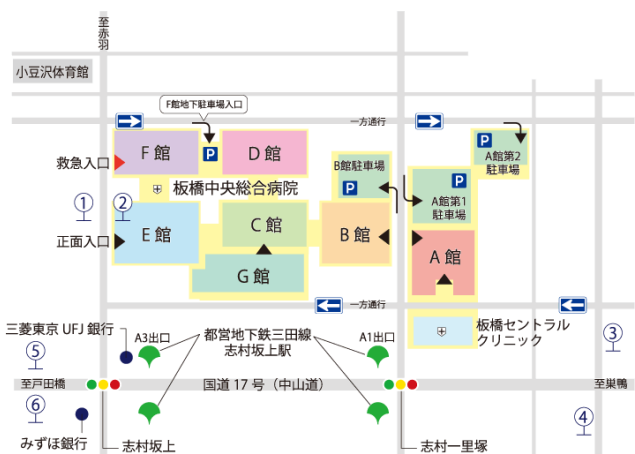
至赤羽

小豆沢体育館

F館地下駐車場入口

一方通行

P

A館第2駐車場

救急入口

F館

P

D館

B館駐車場

P

P

A館第1駐車場

①

②

板橋中央総合病院

正面入口

E館

C館

B館

A館

G館

一方通行

三菱東京 UFJ 銀行

A3出口

都営地下鉄三田線 志村坂上駅

A1出口

板橋セントラルクリニック

③

⑤

至戸田橋

国道 17 号（中山道）

至巣鴨

⑥

④

みずほ銀行

志村坂上

志村一里塚